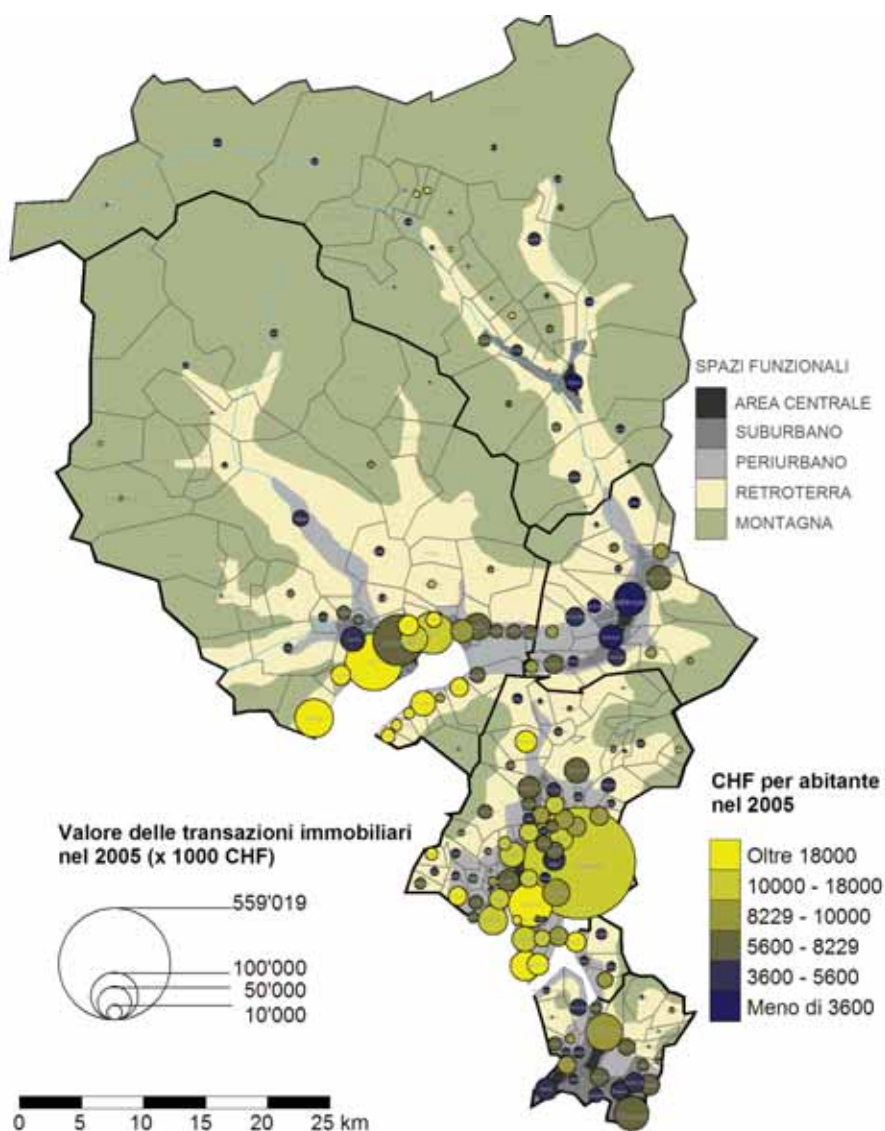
SPAZI FUNZIONALI
AREA CENTRALE
SUBURBANO
PERIURBANO
RETROTERRA
MONTAGNA

CHF per abitante nel 2005
Oltre 18000
10000 - 18000
8229 - 10000
5600 - 8229
3600 - 5600
Meno di 3600

Valore delle transazioni immobiliari nel 2005 (x 1000 CHF)
559'019
100'000
50'000
10'000

0 5 10 15 20 25 km